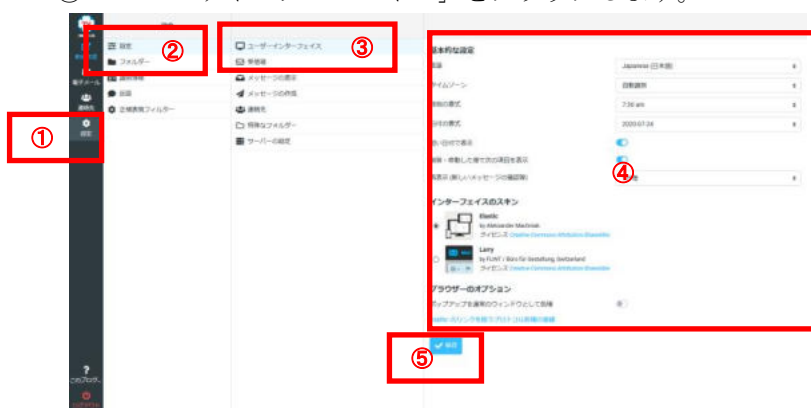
① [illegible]

電子メール
連絡先
設定

②
設定
フォルダー
識別情報
応答
正規表現フィルター

③
ユーザーインターフェイス
受信箱
メッセージの表示
メッセージの作成
連絡先
特殊なフォルダー
サーバーの設定

④
基本的な設定
言語 Japanese (日本語)
タイムゾーン 自動選択
時刻の書式 7:30 am
日付の書式 2020-07-24
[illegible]で表示
削除・移動した後で次の項目を表示
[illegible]表示 (新しいメッセージの確認時)

インターフェイスのスキン
Elastic
by Aleksander Machniak
ライセンス Creative Commons Attribution-ShareAlike
Larry
by FLINT / Büro für Gestaltung, Switzerland
ライセンス Creative Commons Attribution-ShareAlike

ブラウザーのオプション
ポップアップを通常のウィンドウとして表示
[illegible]

⑤
保存

?
このプログ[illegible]
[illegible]